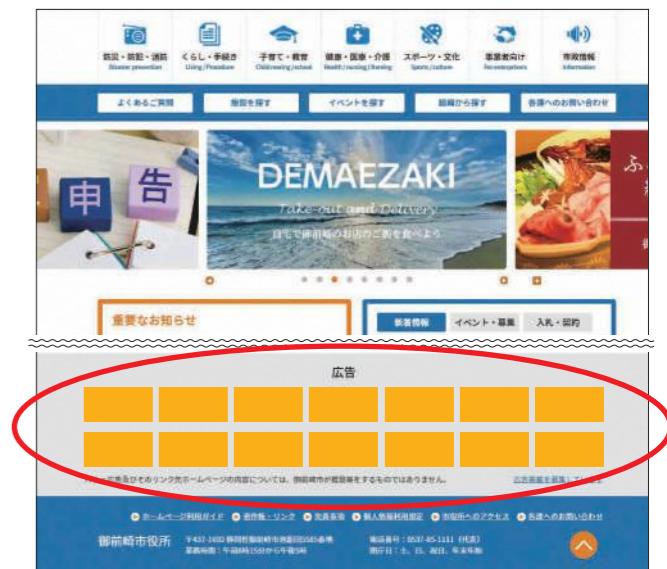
防災・防犯・消防
Disaster prevention

くらし・手続き
Living / Procedure

子育て・教育
Childrearing / school

健康・医療・介護
Health / nursing / Nursing

スポーツ・文化
Sports / culture

事業者向け
For enterprises

市政情報
Information

よくあるご質問

施設を探す

イベントを探す

組織から探す

各課へのお問い合わせ

申

告

DEMAEZAKI

Take-out and Delivery

自宅で御前崎のお店のご飯を食べよう

ふ

重要なお知らせ

新着情報

イベント・募集

入札・契約

広告

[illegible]広告及びそのリンク先ホームページの内容については、御前崎市が推奨等をするものではありません。

広告掲載を募集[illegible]

ホームページ利用ガイド

著作権・リンク

免責事項

個人情報利用規定

市役所へのアクセス

各課へのお問い合わせ

御前崎市役所

〒437-1692 静岡県御前崎市池新田5585番地
業務時間：午前8時15分から午後5時

電話番号：0537-85-1111（代表）
閉庁日：土、日、祝日、年末年始